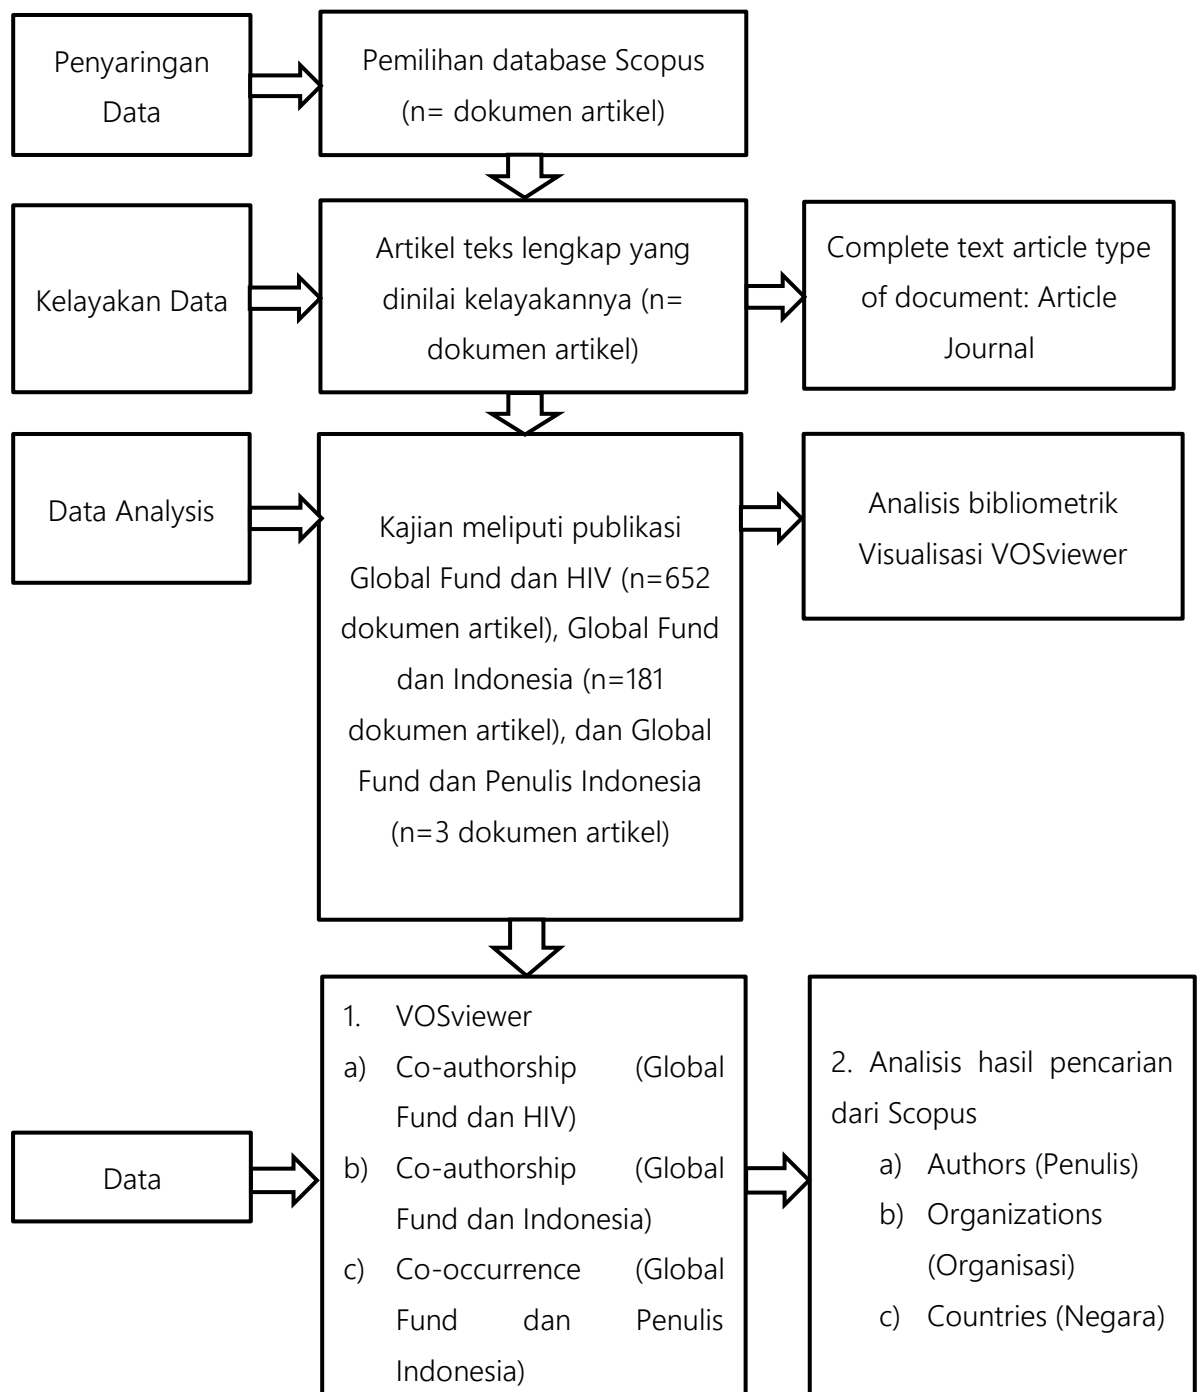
Penyaringan Data

Pemilihan database Scopus (n= dokumen artikel)

Kelayakan Data

Artikel teks lengkap yang dinilai kelayakannya (n= dokumen artikel)

Complete text article type of document: Article Journal

Data Analysis

Kajian meliputi publikasi Global Fund dan HIV (n=652 dokumen artikel), Global Fund dan Indonesia (n=181 dokumen artikel), dan Global Fund dan Penulis Indonesia (n=3 dokumen artikel)

Analisis bibliometrik Visualisasi VOSviewer

Data

1. VOSviewer
a) Co-authorship (Global Fund dan HIV)
b) Co-authorship (Global Fund dan Indonesia)
c) Co-occurrence (Global Fund dan Penulis Indonesia)

2. Analisis hasil pencarian dari Scopus
a) Authors (Penulis)
b) Organizations (Organisasi)
c) Countries (Negara)